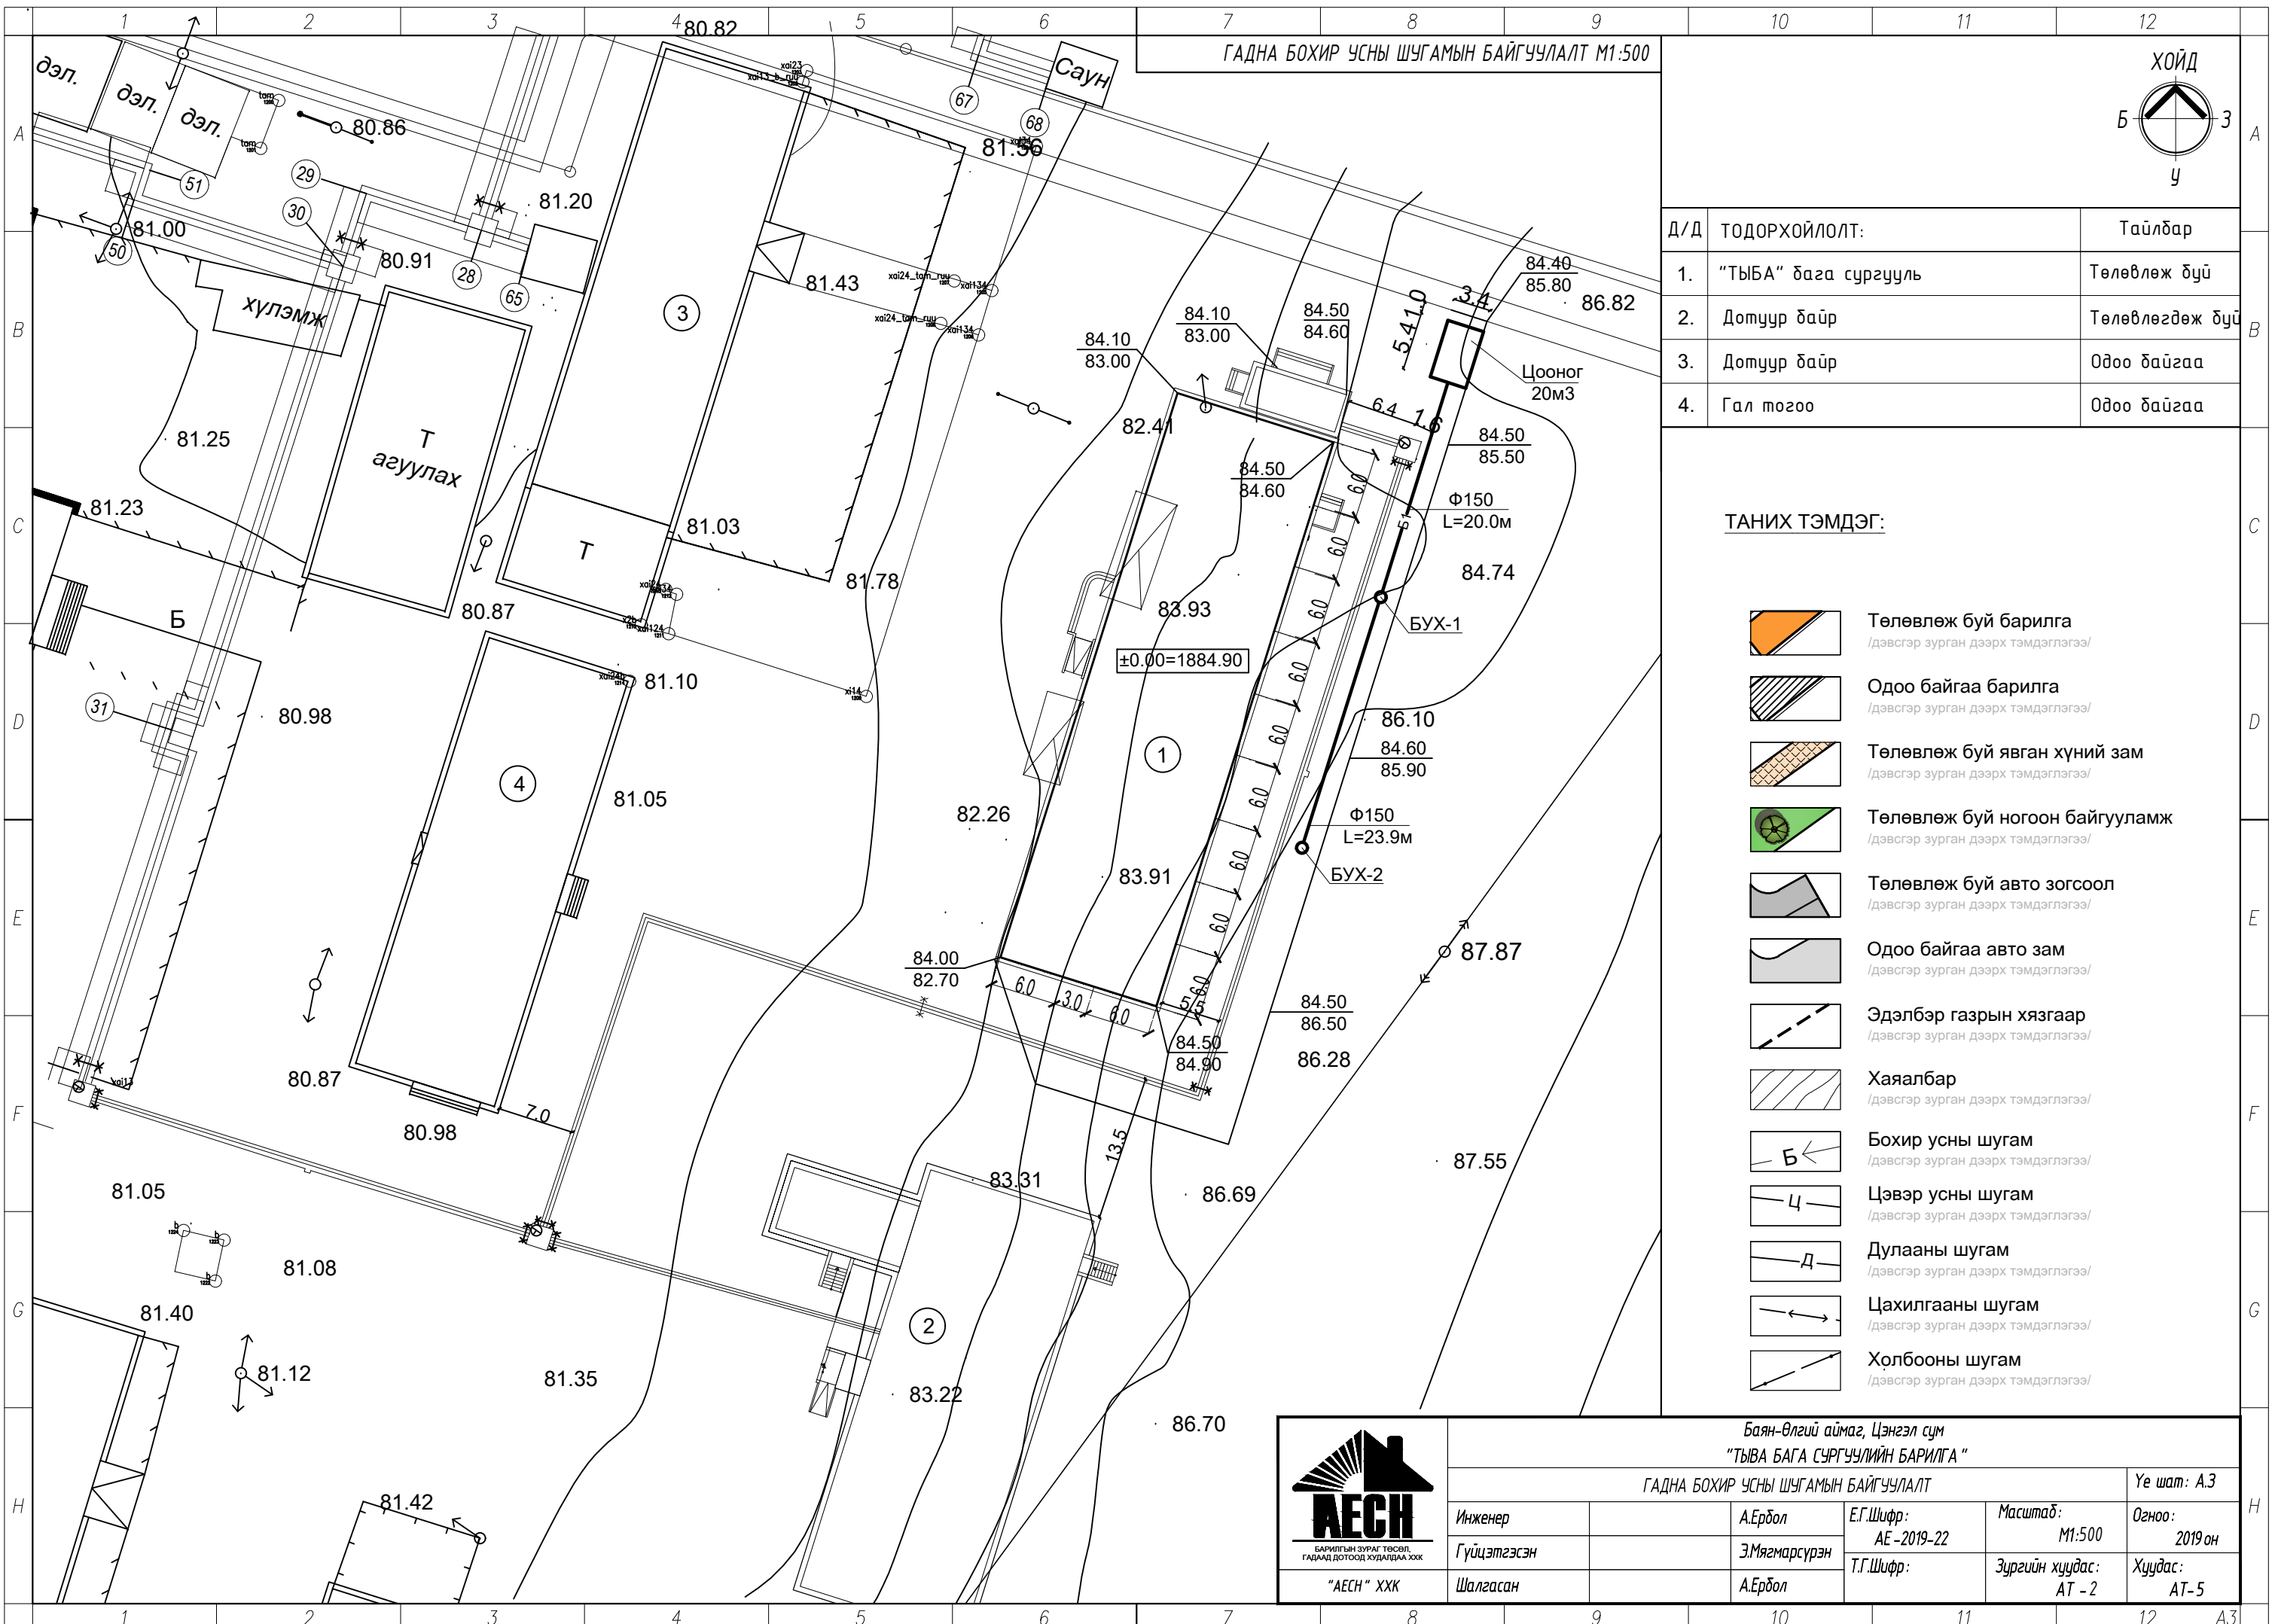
1 2 3 4 5 6 7 8 9 10 11 12

ГАДНА БОХИР УСНЫ ШУГАМЫН БАЙГУУЛАЛТ М1:500

ХОЙД
Б З
У

| Д/Д | ТОДОРХОЙЛОЛТ: | Тайлбар |
|---|---|---|
| 1. | "ТЫБА" бага сургууль | Төлөвлөж буй |
| 2. | Дотуур байр | Төлөвлөгдөж буй |
| 3. | Дотуур байр | Одоо байгаа |
| 4. | Гал тогоо | Одоо байгаа |

ТАНИХ ТЭМДЭГ:

Төлөвлөж буй барилга
/дэвсгэр зурган дээрх тэмдэглэгээ/
Одоо байгаа барилга
/дэвсгэр зурган дээрх тэмдэглэгээ/
Төлөвлөж буй явган хүний зам
/дэвсгэр зурган дээрх тэмдэглэгээ/
Төлөвлөж буй ногоон байгууламж
/дэвсгэр зурган дээрх тэмдэглэгээ/
Төлөвлөж буй авто зогсоол
/дэвсгэр зурган дээрх тэмдэглэгээ/
Одоо байгаа авто зам
/дэвсгэр зурган дээрх тэмдэглэгээ/
Эдэлбэр газрын хязгаар
/дэвсгэр зурган дээрх тэмдэглэгээ/
Хаялбар
/дэвсгэр зурган дээрх тэмдэглэгээ/
Бохир усны шугам
Б
/дэвсгэр зурган дээрх тэмдэглэгээ/
Цэвэр усны шугам
Ц
/дэвсгэр зурган дээрх тэмдэглэгээ/
Дулааны шугам
Д
/дэвсгэр зурган дээрх тэмдэглэгээ/
Цахилгааны шугам
/дэвсгэр зурган дээрх тэмдэглэгээ/
Холбооны шугам
/дэвсгэр зурган дээрх тэмдэглэгээ/

дэл. дэл. дэл. 80.82 80.86 Саун 67 68 81.56 51 29 30 81.20 81.00 50 80.91 28 65 хүлэмж 81.43 3 84.40 85.80 86.82 3.4 5.41.0 Цооног 20м3 84.10 83.00 84.10 83.00 84.50 84.60 6.4 1.6 84.50 85.50 Ф150 L=20.0м 81.25 Т агуулах 82.41 84.50 84.60 84.74 81.23 Т 81.03 81.78 83.93 БУХ-1 Б 80.87 ±0.00=1884.90 81.10 31 80.98 86.10 84.60 85.90 1 4 81.05 82.26 Ф150 L=23.9м БУХ-2 83.91 87.87 84.00 82.70 6.0 3.0 6.0 5.5 84.50 86.50 84.50 84.90 86.28 80.87 7.0 80.98 13.5 87.55 81.05 83.31 86.69 81.08 2 81.40 81.12 81.35 83.22 86.70 81.42

АЕСН
БАРИЛГЫН ЗУРАГ ТӨСӨЛ, ГАДААД ДОТООД ХУДАЛДАА ХХК
"АЕСН" ХХК

Баян-Өлгий аймаг, Цэнгэл сум
"ТЫВА БАГА СУРГУУЛИЙН БАРИЛГА"
ГАДНА БОХИР УСНЫ ШУГАМЫН БАЙГУУЛАЛТ
Үе шат: А.3
Инженер А.Ербол
Гүйцэтгэсэн Э.Мягмарсүрэн
Шалгасан А.Ербол
Е.Г.Шифр: АЕ-2019-22
Т.Г.Шифр:
Масштаб: М1:500
Зургийн хуудас: АТ-2
Огноо: 2019 он
Хуудас: АТ-5

A B C D E F G H
A3